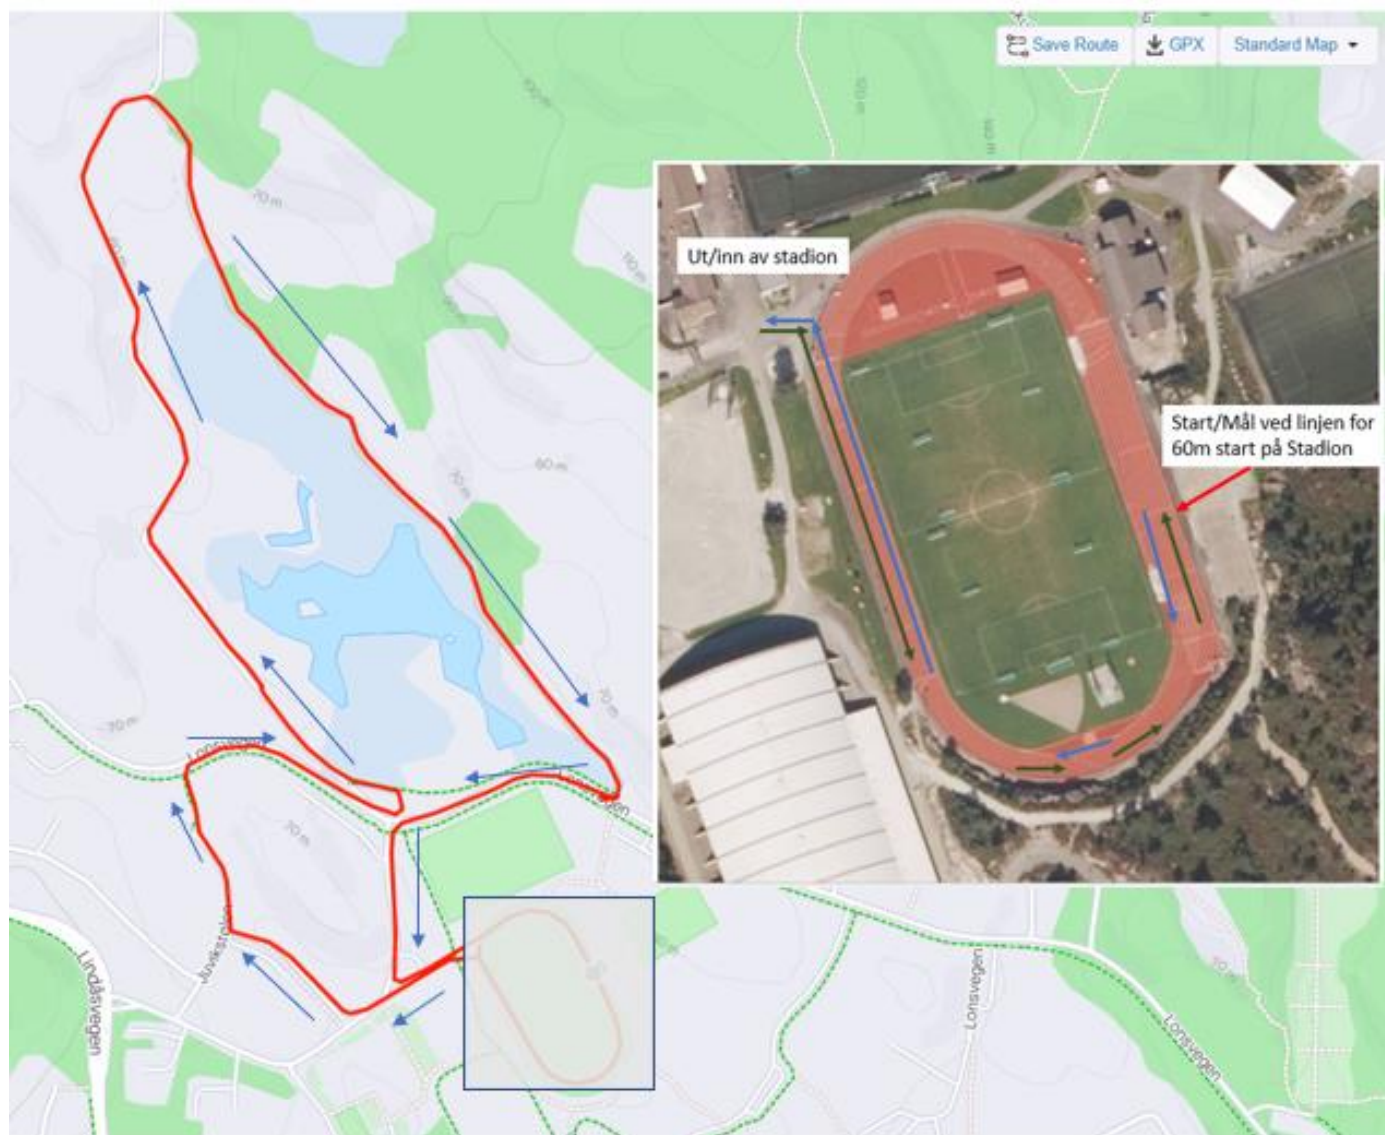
Save Route GPX Standard Map

Ut/inn av stadion

Start/Mål ved linjen for 60m start på Stadion

70 m

60 m

70 m

70 m

70 m

60 m

70 m

70 m

70 m

Lonsvegen

Lindåsvegen

Juvikstein

Lonsvegen

Lonsvegen